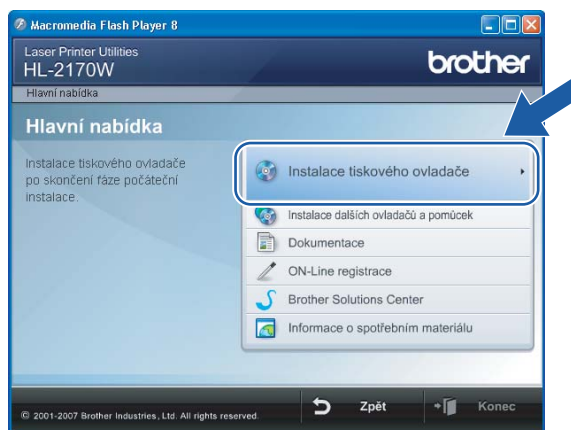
Macromedia Flash Player 8

Laser Printer Utilities
HL-2170W

brother

Hlavní nabídka

Hlavní nabídka

Instalace tiskového ovladače po skončení fáze počáteční instalace.

Instalace tiskového ovladače

Instalace dalších ovladačů a pomůcek

Dokumentace

ON-Line registrace

Brother Solutions Center

Informace o spotřebním materiálu

© 2001-2007 Brother Industries, Ltd. All rights reserved.

Zpět

Konec